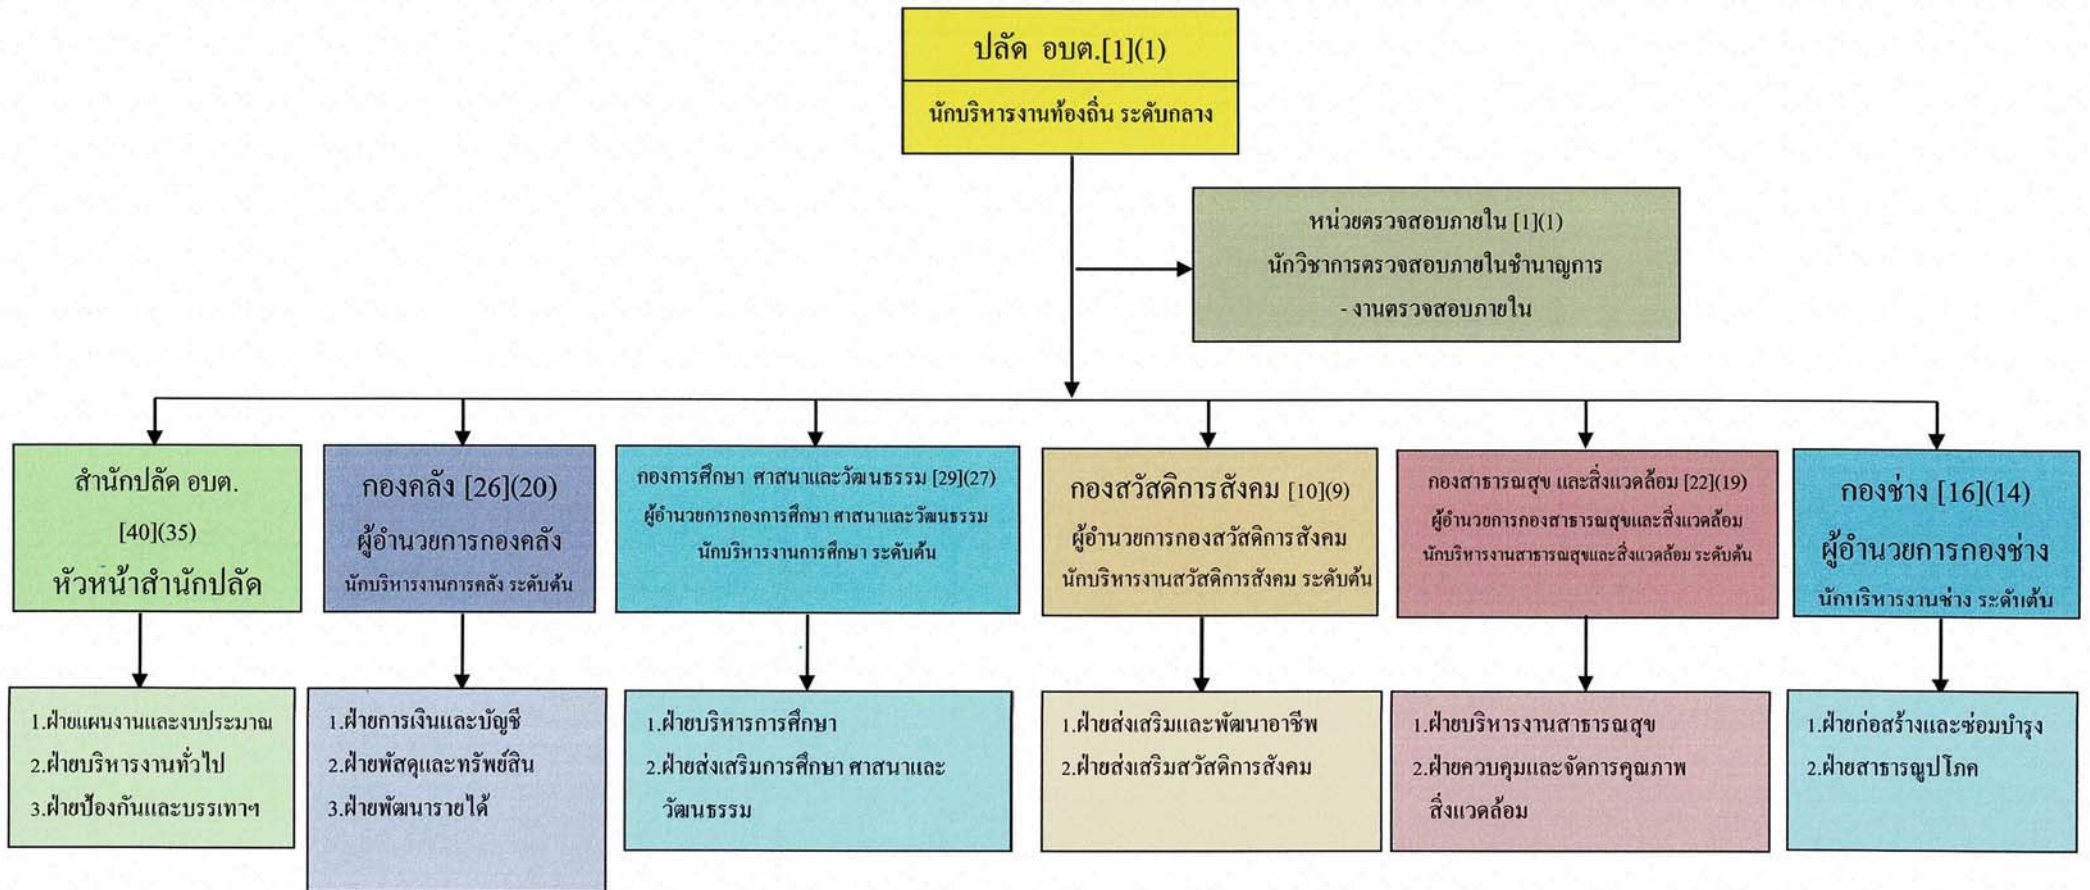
ปลัด อบต.[1](1)

นักบริหารงานท้องถิ่น ระดับกลาง

หน่วยตรวจสอบภายใน [1](1)
นักวิชาการตรวจสอบภายในชำนาญการ
- งานตรวจสอบภายใน

สำนักปลัด อบต.
[40](35)
หัวหน้าสำนักปลัด

1.ฝ่ายแผนงานและงบประมาณ
2.ฝ่ายบริหารงานทั่วไป
3.ฝ่ายป้องกันและบรรเทาฯ

กองคลัง [26](20)
ผู้อำนวยการกองคลัง
นักบริหารงานการคลัง ระดับต้น

1.ฝ่ายการเงินและบัญชี
2.ฝ่ายพัสดุและทรัพย์สิน
3.ฝ่ายพัฒนารายได้

กองการศึกษา ศาสนาและวัฒนธรรม [29](27)
ผู้อำนวยการกองการศึกษา ศาสนาและวัฒนธรรม
นักบริหารงานการศึกษา ระดับต้น

1.ฝ่ายบริหารการศึกษา
2.ฝ่ายส่งเสริมการศึกษา ศาสนาและวัฒนธรรม

กองสวัสดิการสังคม [10](9)
ผู้อำนวยการกองสวัสดิการสังคม
นักบริหารงานสวัสดิการสังคม ระดับต้น

1.ฝ่ายส่งเสริมและพัฒนาอาชีพ
2.ฝ่ายส่งเสริมสวัสดิการสังคม

กองสาธารณสุข และสิ่งแวดล้อม [22](19)
ผู้อำนวยการกองสาธารณสุขและสิ่งแวดล้อม
นักบริหารงานสาธารณสุขและสิ่งแวดล้อม ระดับต้น

1.ฝ่ายบริหารงานสาธารณสุข
2.ฝ่ายควบคุมและจัดการคุณภาพสิ่งแวดล้อม

กองช่าง [16](14)
ผู้อำนวยการกองช่าง
นักบริหารงานช่าง ระดับต้น

1.ฝ่ายก่อสร้างและซ่อมบำรุง
2.ฝ่ายสาธารณูปโภค